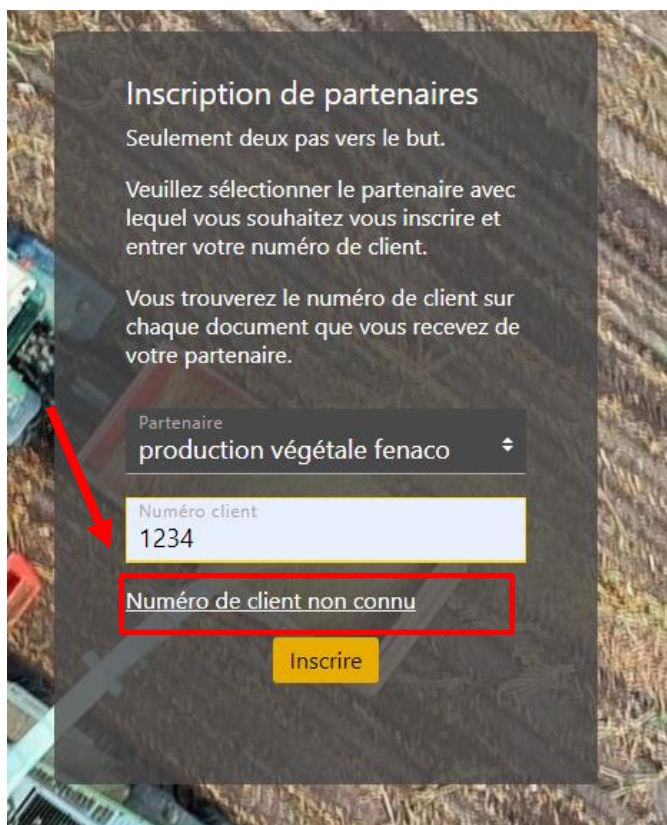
Inscription de partenaires

Seulement deux pas vers le but.

Veuillez sélectionner le partenaire avec lequel vous souhaitez vous inscrire et entrer votre numéro de client.

Vous trouverez le numéro de client sur chaque document que vous recevez de votre partenaire.

Partenaire
production végétale fenaco

Numéro client
1234

Numéro de client non connu

Inscrire